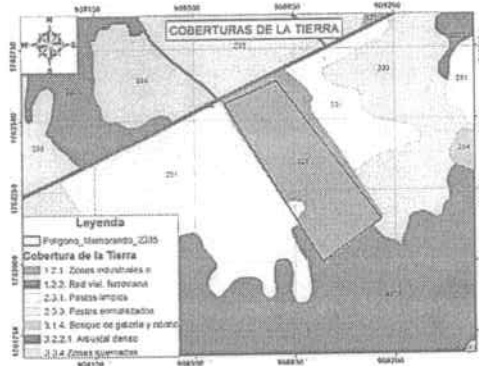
COBERTURAS DE LA TIERRA

231
334
333
231
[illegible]
234
231
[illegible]
234
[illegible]

Leyenda
Poligono_Memorando_2235
Cobertura de la Tierra
1.2.1. Zonas industriales o
1.2.2. Red vial, ferroviaria
2.3.1. Pastos limpios
2.3.3. Pastos enmalezados
3.1.4. Bosque de galería y ripario
3.2.2.1. Arbustal denso
3.3.4. Zonas quemadas